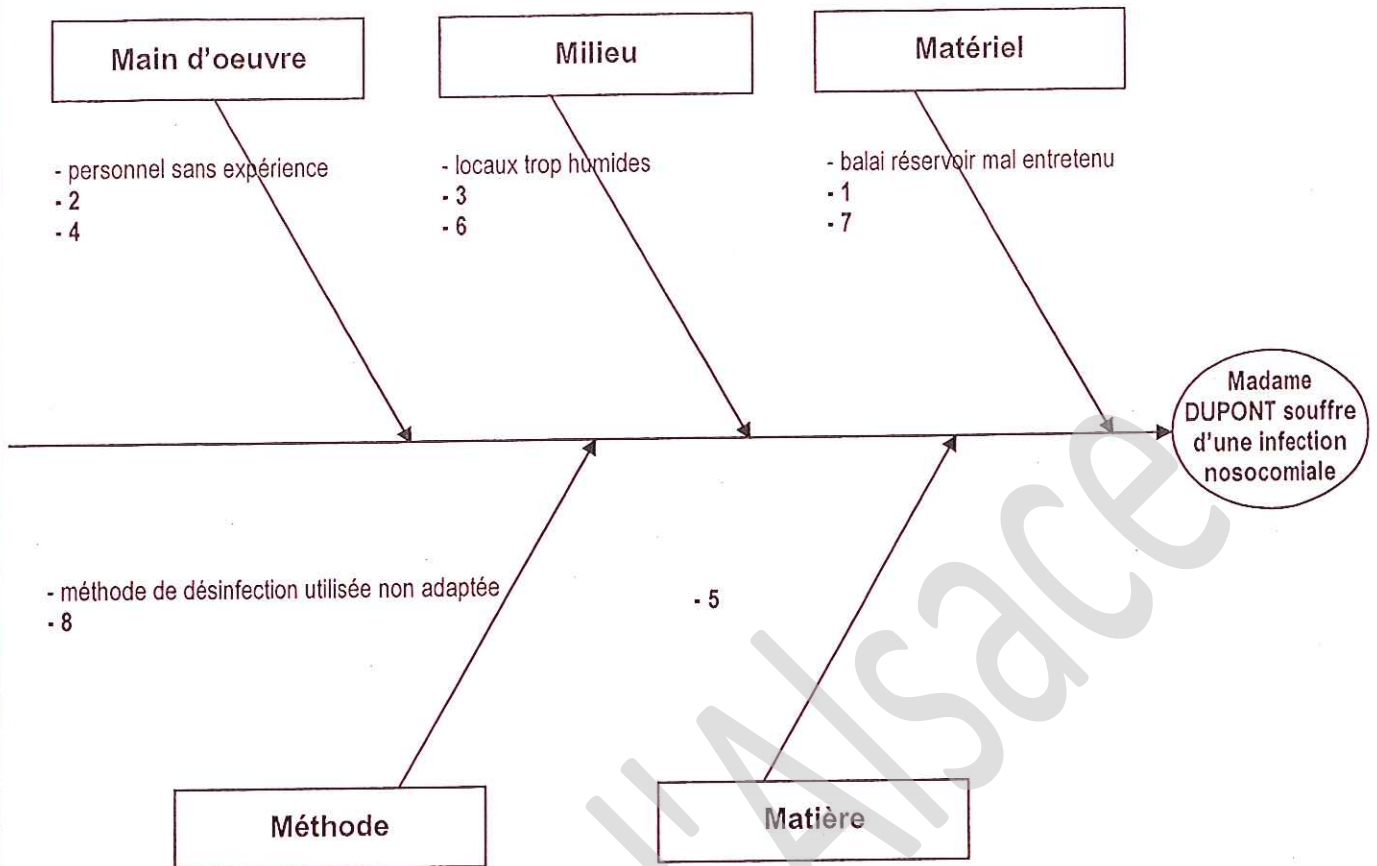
Main d'oeuvre

- personnel sans expérience
- 2
- 4

Milieu

- locaux trop humides
- 3
- 6

Matériel

- balai réservoir mal entretenu
- 1
- 7

Madame DUPONT souffre d'une infection nosocomiale

- méthode de désinfection utilisée non adaptée
- 8

- 5

Méthode

Matière

Alsace